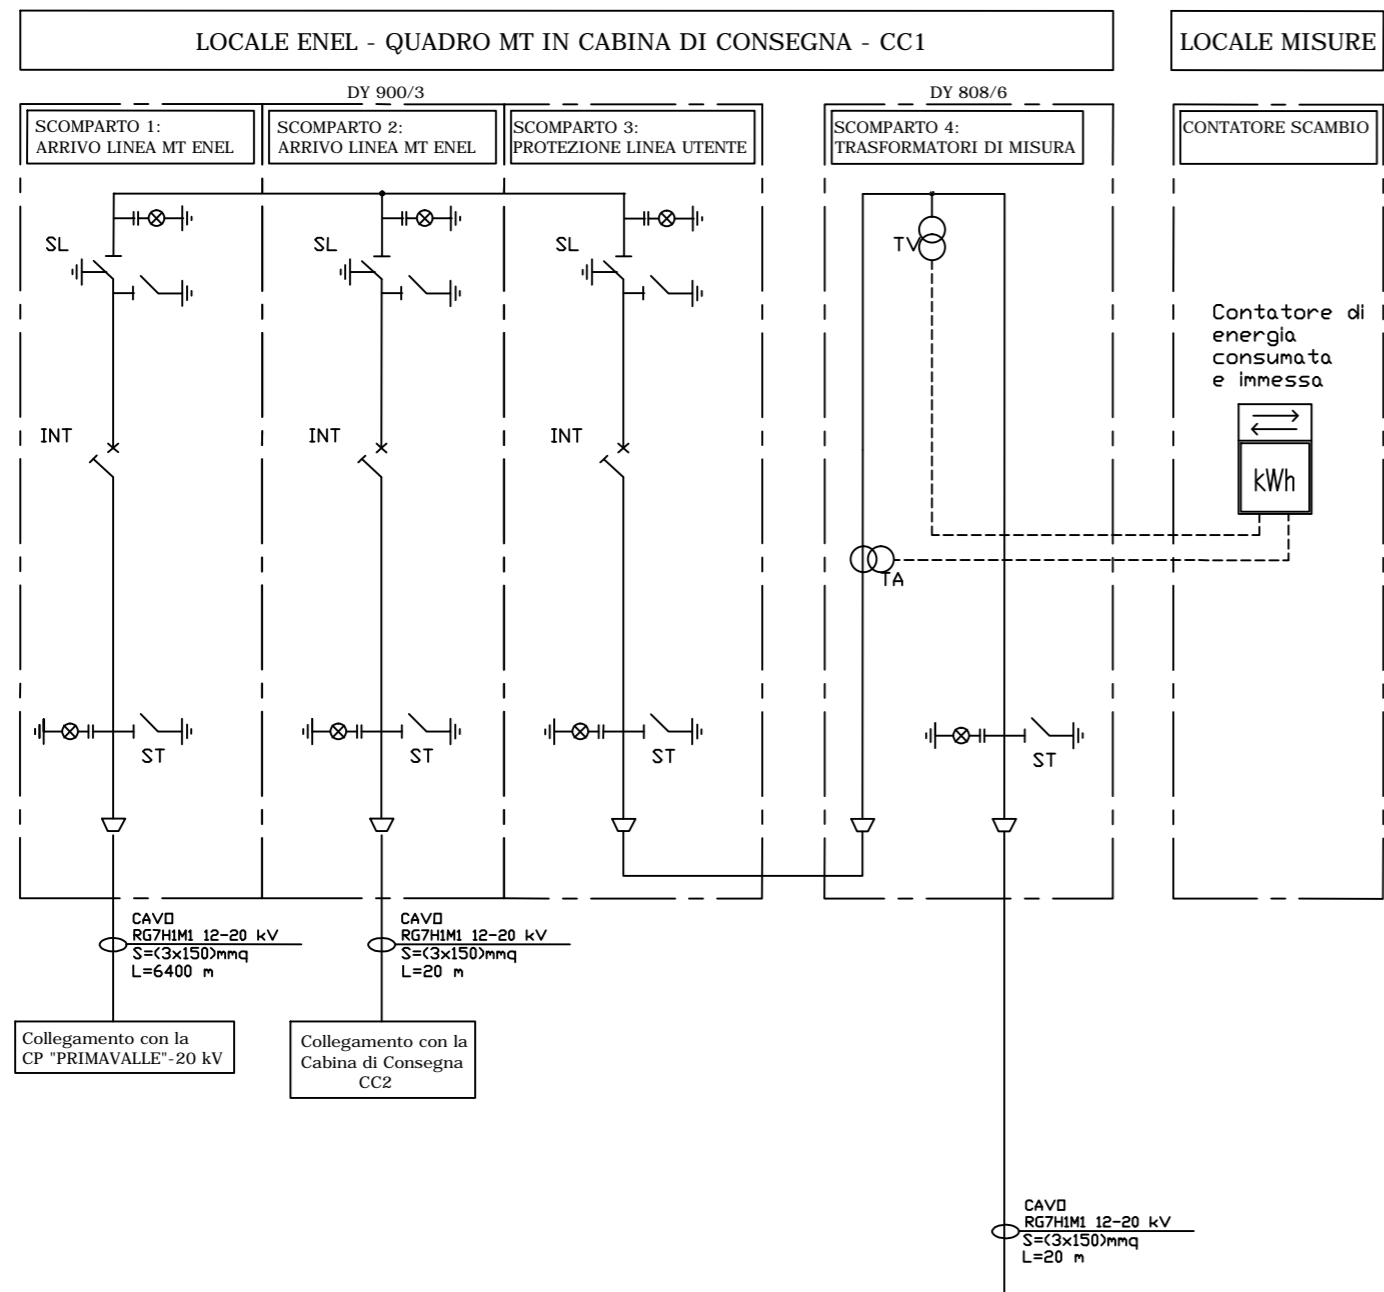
LOCALE ENEL - QUADRO MT IN CABINA DI CONSEGNA - CC1

LOCALE MISURE

DY 900/3

DY 808/6

SCOMPARTO 1:
ARRIVO LINEA MT ENEL

SCOMPARTO 2:
ARRIVO LINEA MT ENEL

SCOMPARTO 3:
PROTEZIONE LINEA UTENTE

SCOMPARTO 4:
TRASFORMATORI DI MISURA

CONTATORE SCAMBIO

SL

SL

SL

TV

Contatore di energia consumata e immessa

INT

INT

INT

kWh

TA

ST

ST

ST

ST

CAVO
RG7H1M1 12-20 kV
S=(3x150)mmq
L=6400 m

CAVO
RG7H1M1 12-20 kV
S=(3x150)mmq
L=20 m

Collegamento con la CP "PRIMAVALLE"-20 kV

Collegamento con la Cabina di Consegna CC2

CAVO
RG7H1M1 12-20 kV
S=(3x150)mmq
L=20 m